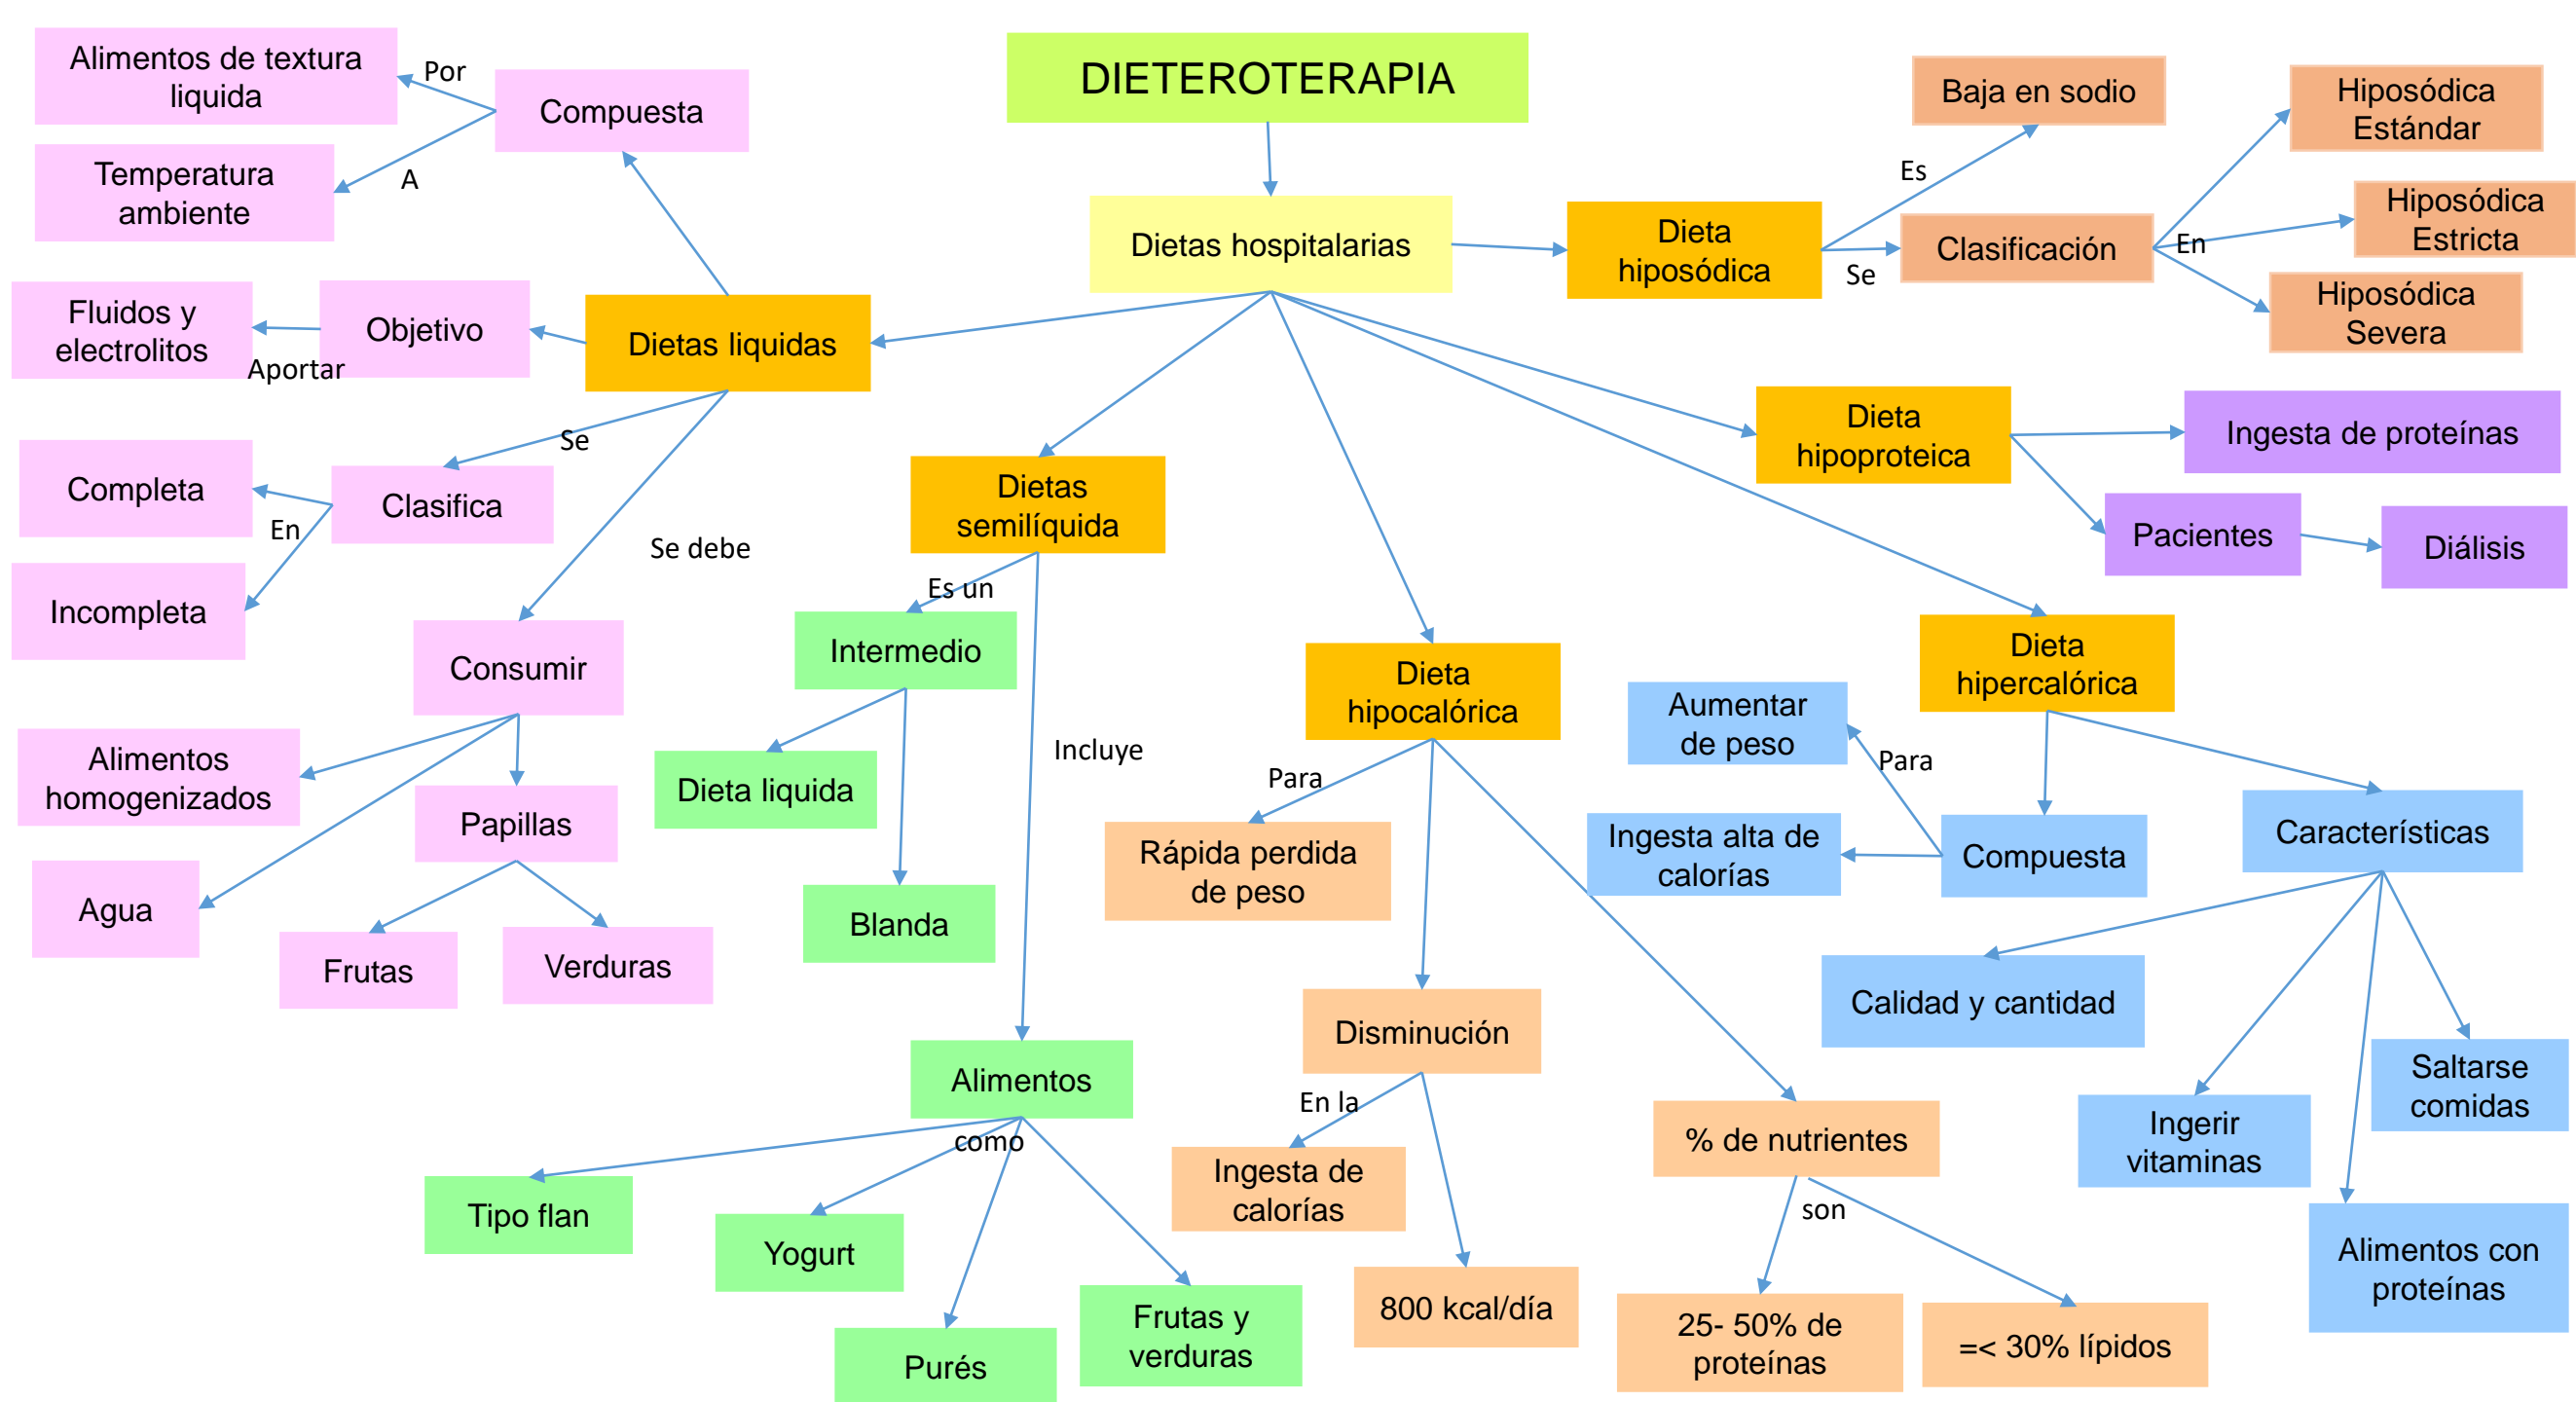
DIETEROTERAPIA

Dietas hospitalarias

Dietas liquidas

Compuesta

Por

Alimentos de textura liquida

A

Temperatura ambiente

Objetivo

Aportar

Fluidos y electrolitos

Se

Clasifica

En

Completa

Incompleta

Se debe

Consumir

Alimentos homogenizados

Papillas

Agua

Frutas

Verduras

Dietas semilíquida

Es un

Intermedio

Dieta liquida

Blanda

Incluye

Alimentos

como

Tipo flan

Yogurt

Purés

Frutas y verduras

Dieta hipocalórica

Para

Rápida perdida de peso

Disminución

En la

Ingesta de calorías

800 kcal/día

% de nutrientes

son

25- 50% de proteínas

=< 30% lípidos

Dieta hiposódica

Es

Baja en sodio

Se

Clasificación

En

Hiposódica Estándar

Hiposódica Estricta

Hiposódica Severa

Dieta hipoproteica

Ingesta de proteínas

Pacientes

Diálisis

Dieta hipercalórica

Compuesta

Para

Aumentar de peso

Ingesta alta de calorías

Características

Calidad y cantidad

Ingerir vitaminas

Saltarse comidas

Alimentos con proteínas